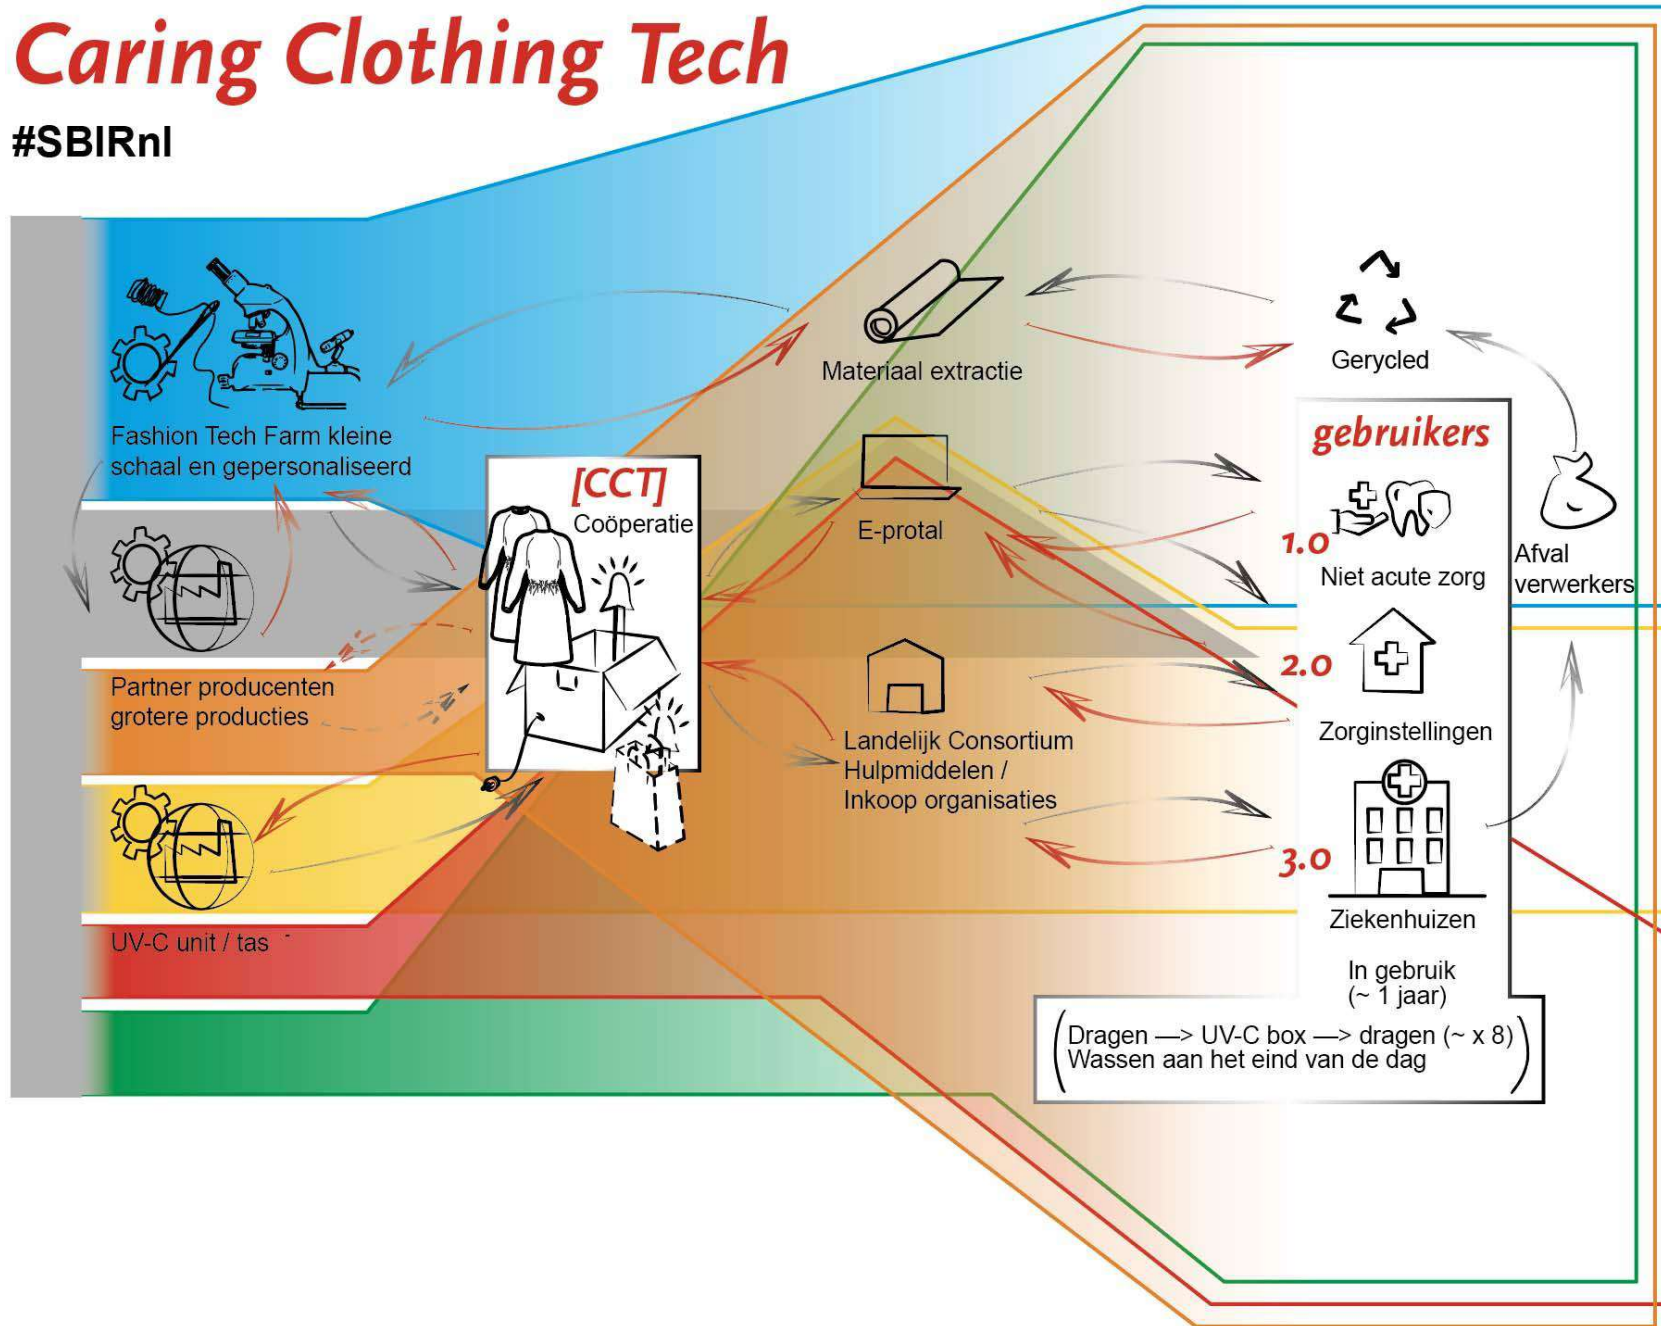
Caring Clothing Tech

#SBIRnl

Fashion Tech Farm kleine schaal en gepersonaliseerd

Partner producenten grotere producties

UV-C unit / tas

[CCT]
Coöperatie

Materiaal extractie

E-protal

Landelijk Consortium Hulpmiddelen / Inkoop organisaties

Gerycled

gebruikers

1.0
Niet acute zorg

2.0
Zorginstellingen

3.0
Ziekenhuizen

In gebruik (~ 1 jaar)

Afval verwerkers

Dragen —> UV-C box —> dragen (~ x 8)
Wassen aan het eind van de dag